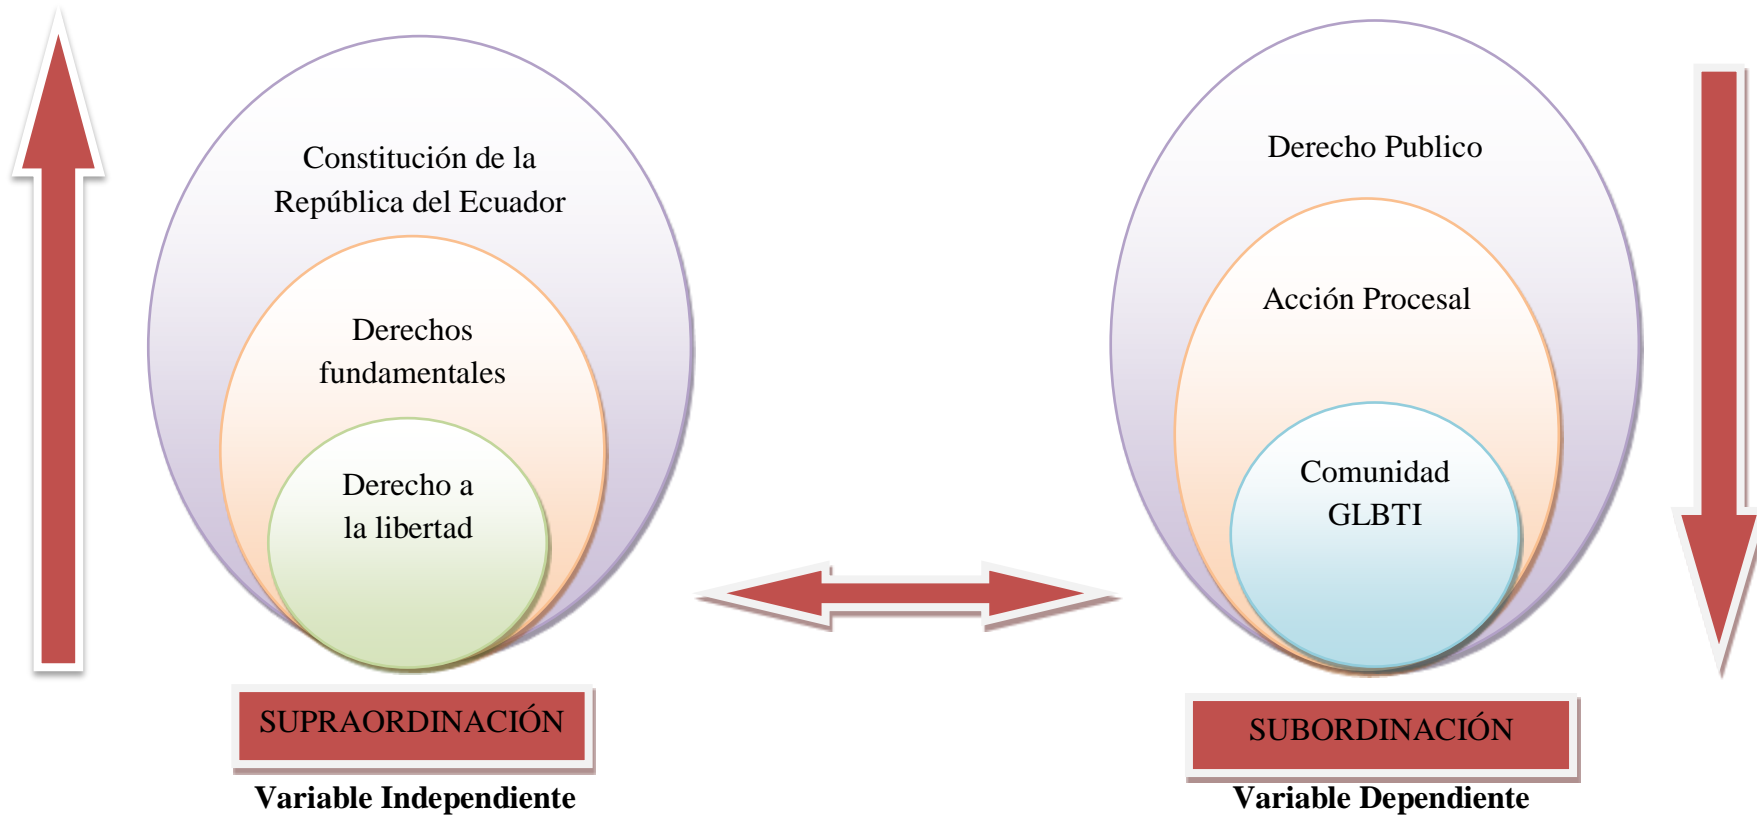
Constitución de la República del Ecuador

Derechos fundamentales

Derecho a la libertad

SUPRAORDINACIÓN

Variable Independiente

Derecho Publico

Acción Procesal

Comunidad GLBTI

SUBORDINACIÓN

Variable Dependiente